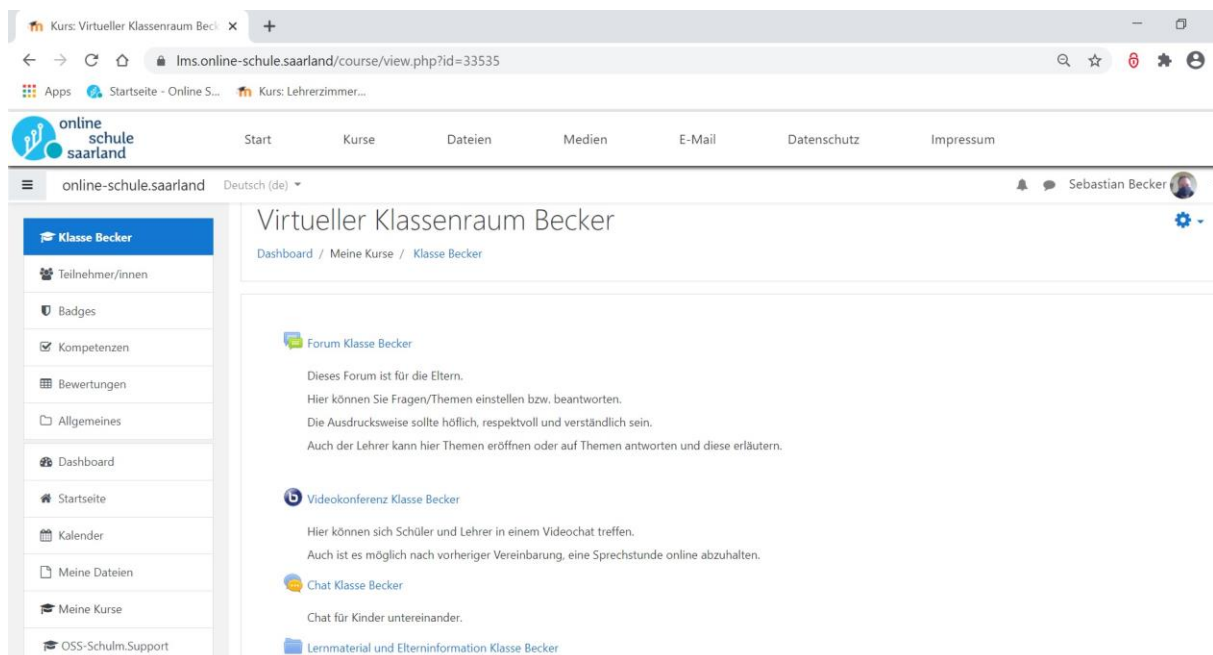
Kurs: Virtueller Klassenraum Beck ×
+
lms.online-schule.saarland/course/view.php?id=33535
Apps Startseite - Online S... Kurs: Lehrerzimmer...

online schule saarland
Start Kurse Dateien Medien E-Mail Datenschutz Impressum

online-schule.saarland Deutsch (de)
Sebastian Becker

Klasse Becker
Teilnehmer/innen
Badges
Kompetenzen
Bewertungen
Allgemeines
Dashboard
Startseite
Kalender
Meine Dateien
Meine Kurse
OSS-Schulm.Support

Virtueller Klassenraum Becker

Dashboard / Meine Kurse / Klasse Becker

Forum Klasse Becker

Dieses Forum ist für die Eltern.
Hier können Sie Fragen/Themen einstellen bzw. beantworten.
Die Ausdrucksweise sollte höflich, respektvoll und verständlich sein.
Auch der Lehrer kann hier Themen eröffnen oder auf Themen antworten und diese erläutern.

Videokonferenz Klasse Becker

Hier können sich Schüler und Lehrer in einem Videochat treffen.
Auch ist es möglich nach vorheriger Vereinbarung, eine Sprechstunde online abzuhalten.

Chat Klasse Becker

Chat für Kinder untereinander.

Lernmaterial und Elterninformation Klasse Becker